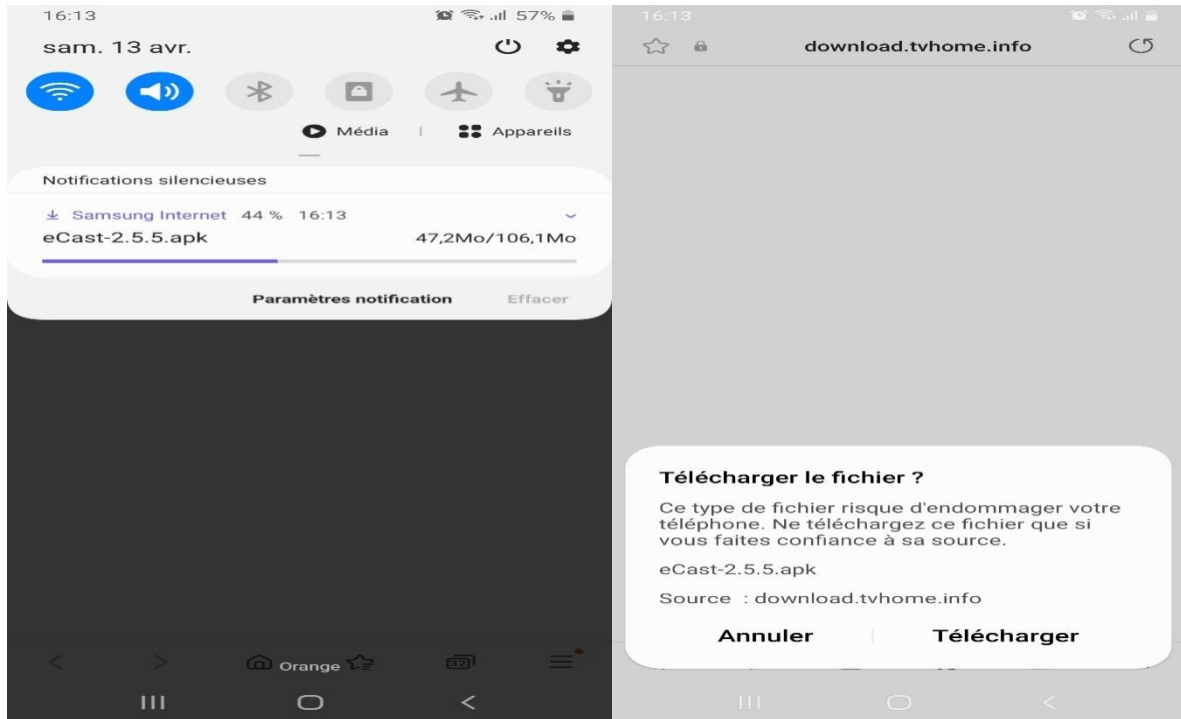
16:13

57%

sam. 13 avr.

Média | Appareils

Notifications silencieuses

Samsung Internet 44 % 16:13

eCast-2.5.5.apk 47,2Mo/106,1Mo

Paramètres notification Effacer

Orange

16:13

download.tvhome.info

Télécharger le fichier ?

Ce type de fichier risque d'endommager votre téléphone. Ne téléchargez ce fichier que si vous faites confiance à sa source.

eCast-2.5.5.apk

Source : download.tvhome.info

Annuler Télécharger